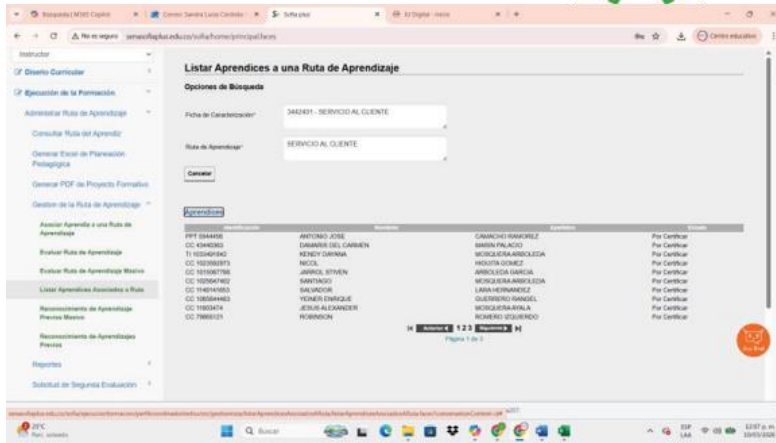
Búsqueda | M365 Copilot
Correo: Sandra Luna Cardona
Sofia plus
El Digital - Inicio

No es seguro senasofiaplus.edu.co/sofia/home/principal.faces

Centro educativo

Instructor

Diseño Curricular

Ejecución de la Formación

Administrar Ruta de Aprendizaje

Consultar Ruta del Aprendiz

Generar Excel de Planeación Pedagógica

Generar PDF de Proyecto Formativo

Gestion de la Ruta de Aprendizaje

Asociar Aprendiz a una Ruta de Aprendizaje

Evaluar Ruta de Aprendizaje

Evaluar Ruta de Aprendizaje Masivo

Listar Aprendices Asociados a Ruta

Reconocimiento de Aprendizajes Previos Masivo

Reconocimiento de Aprendizajes Previos

Reportes

Solicitud de Segunda Evaluación

Listar Aprendices a una Ruta de Aprendizaje

Opciones de Búsqueda

Ficha de Caracterización* 3442401 - SERVICIO AL CLIENTE

Ruta de Aprendizaje* SERVICIO AL CLIENTE

Cancelar

Aprendices

| Identificación | Nombre | Apellidos | Estado |
|---|---|---|---|
| PPT 5344456 | ANTONIO JOSE | CAMACHO RAMIREZ | Por Certificar |
| CC 43440363 | DAMARIS DEL CARMEN | MARIN PALACIO | Por Certificar |
| TI 1033491840 | KENDY DAYANA | MOSQUERA ARBOLEDA | Por Certificar |
| CC 1023582973 | NICOL | HOLGUIN GOMEZ | Por Certificar |
| CC 1015067788 | JARROL STIVEN | ARBOLEDA GARCIA | Por Certificar |
| CC 1025647402 | SANTIAGO | MOSQUERA ARBOLEDA | Por Certificar |
| CC 1140141653 | SALVADOR | LARA HERNANDEZ | Por Certificar |
| CC 1085044483 | YEINER ENRIQUE | GUERRERO RANGEL | Por Certificar |
| CC 11803474 | JESUS ALEXANDER | MOSQUERA AYALA | Por Certificar |
| CC 79865121 | ROBINSON | ROMERO IZQUIERDO | Por Certificar |

Anterior 1 2 3 Siguiente
Página 1 de 3

Sofia Bot

senasofiaplus.edu.co/sofia/ejecucionformacion/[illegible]

29°C
Parc. soleado

Buscar

ESP
LAA

12:07 p. m.
10/03/2025